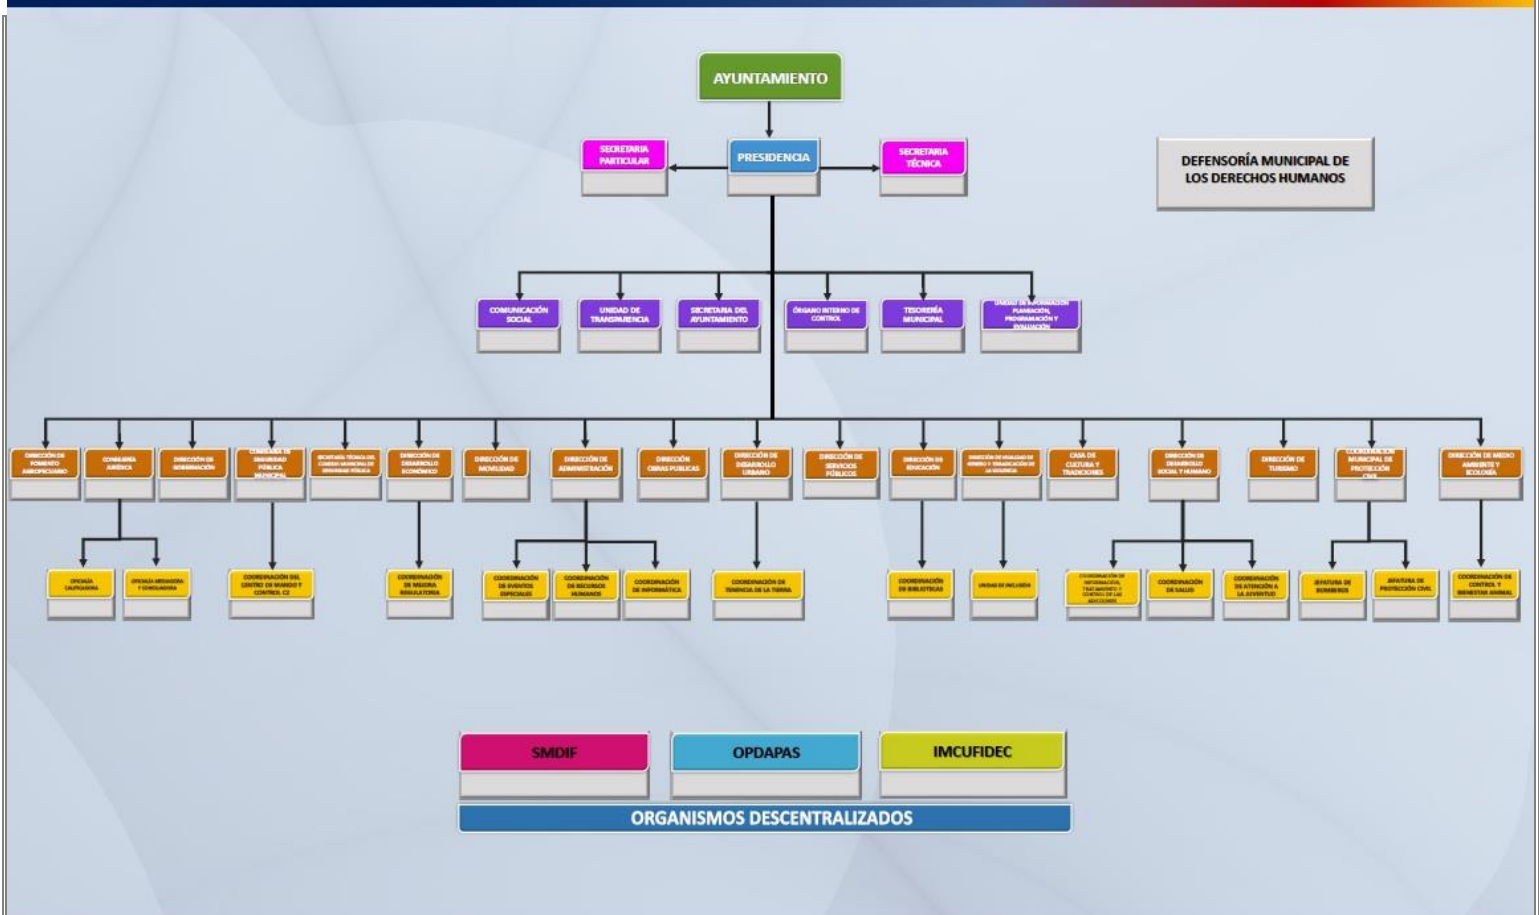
AYUNTAMIENTO

SECRETARIA PARTICULAR

PRESIDENCIA

SECRETARIA TÉCNICA

DEFENSORÍA MUNICIPAL DE LOS DERECHOS HUMANOS

COMUNICACIÓN SOCIAL

UNIDAD DE TRANSPARENCIA

SECRETARIA DEL AYUNTAMIENTO

ÓRGANO INTERNO DE CONTROL

TESORERÍA MUNICIPAL

UNIDAD DE INFORMACIÓN PLANEACIÓN, PROGRAMACIÓN Y EVALUACIÓN

DIRECCIÓN DE FOMENTO AGROPECUARIO

CONSEJERÍA JURÍDICA

DIRECCIÓN DE GOBERNACIÓN

COMISARÍA DE SEGURIDAD PÚBLICA MUNICIPAL

SECRETARÍA TÉCNICA DEL CONSEJO MUNICIPAL DE SEGURIDAD PÚBLICA

DIRECCIÓN DE DESARROLLO ECONÓMICO

DIRECCIÓN DE MOVILIDAD

DIRECCIÓN DE ADMINISTRACIÓN

DIRECCIÓN OBRAS PÚBLICAS

DIRECCIÓN DE DESARROLLO URBANO

DIRECCIÓN DE SERVICIOS PÚBLICOS

DIRECCIÓN DE EDUCACIÓN

DIRECCIÓN DE IGUALDAD DE GÉNERO Y ERRADICACIÓN DE LA VIOLENCIA

CASA DE CULTURA Y TRADICIONES

DIRECCIÓN DE DESARROLLO SOCIAL Y HUMANO

DIRECCIÓN DE TURISMO

COORDINACIÓN MUNICIPAL DE PROTECCIÓN CIVIL

DIRECCIÓN DE MEDIO AMBIENTE Y ECOLOGÍA

OFICIALÍA CALIFICADORA

OFICIALÍA MEDIADORA Y CONCILIADORA

COORDINACIÓN DEL CENTRO DE MANDO Y CONTROL C2

COORDINACIÓN DE MEJORA REGULATORIA

COORDINACIÓN DE EVENTOS ESPECIALES

COORDINACIÓN DE RECURSOS HUMANOS

COORDINACIÓN DE INFORMÁTICA

COORDINACIÓN DE TENENCIA DE LA TIERRA

COORDINACIÓN DE BIBLIOTECAS

UNIDAD DE INCLUSIÓN

COORDINACIÓN DE INFORMACIÓN, TRATAMIENTO Y CONTROL DE LAS ADICCIONES

COORDINACIÓN DE SALUD

COORDINACIÓN DE ATENCIÓN A LA JUVENTUD

JEFATURA DE BOMBEROS

JEFATURA DE PROTECCIÓN CIVIL

COORDINACIÓN DE CONTROL Y BIENESTAR ANIMAL

SMDIF

OPDAPAS

IMCUFIDEC

ORGANISMOS DESCENTRALIZADOS